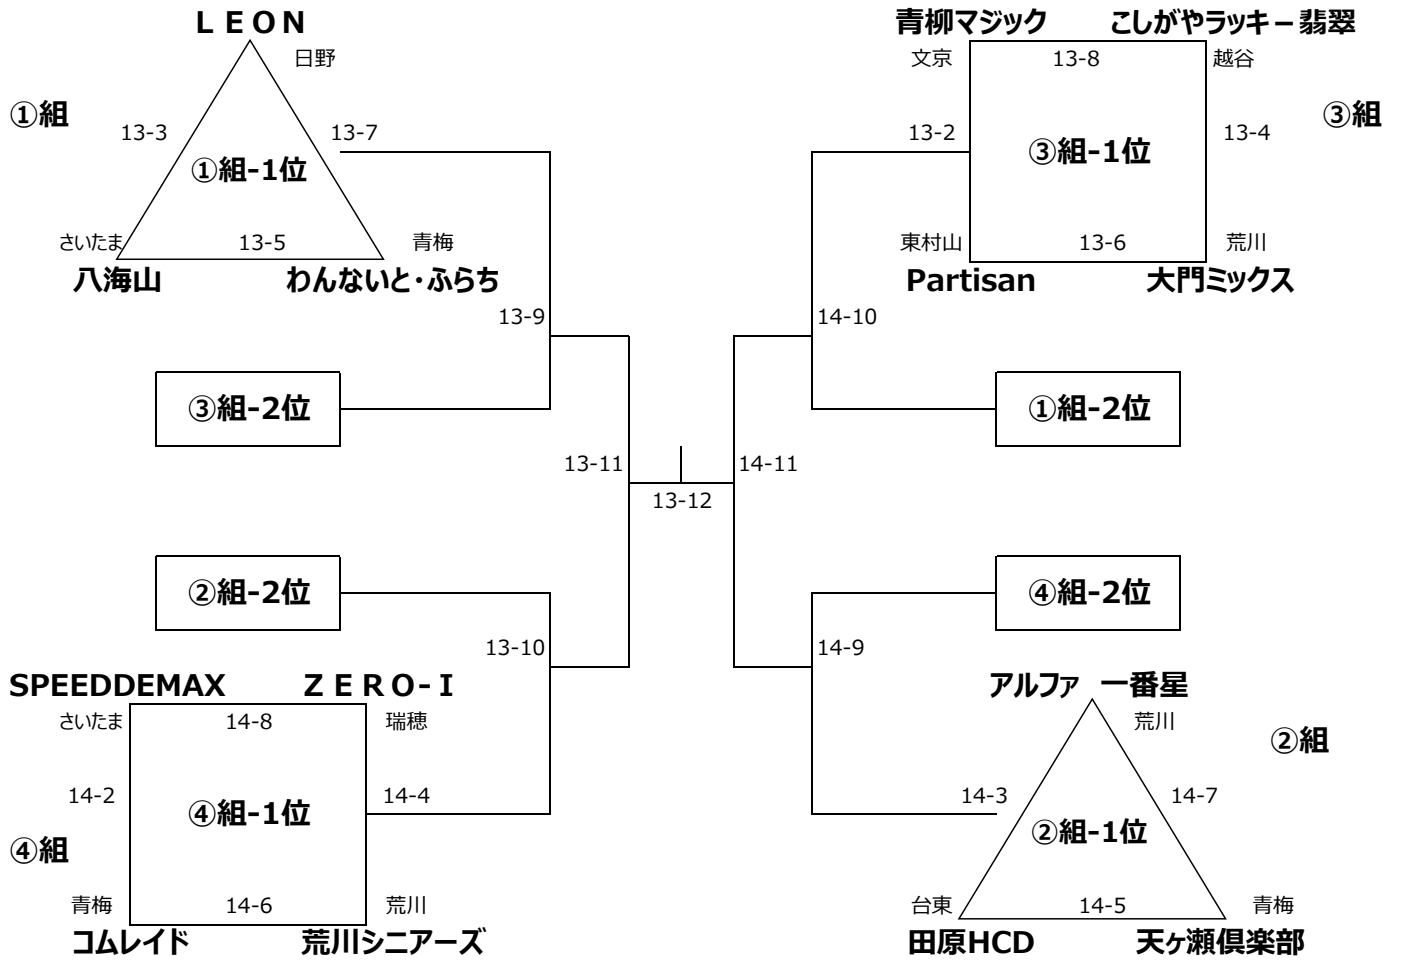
ＬＥＯＮ
日野
①組
13-3
13-7
①組-1位
さいたま
13-5
青梅
八海山
わんないと･ふらち

青柳マジック
こしがやラッキー翡翠
文京
13-8
越谷
③組
13-2
③組-1位
13-4
東村山
13-6
荒川
Partisan
大門ミックス

13-9
14-10
③組-2位
①組-2位
13-11
14-11
13-12
②組-2位
④組-2位
13-10
14-9

SPEEDDEMAX
ＺＥＲＯ-Ｉ
さいたま
14-8
瑞穂
14-2
④組-1位
14-4
④組
青梅
14-6
荒川
コムレイド
荒川シニアーズ

アルファ 一番星
荒川
②組
14-3
14-7
②組-1位
台東
14-5
青梅
田原HCD
天ヶ瀬倶楽部